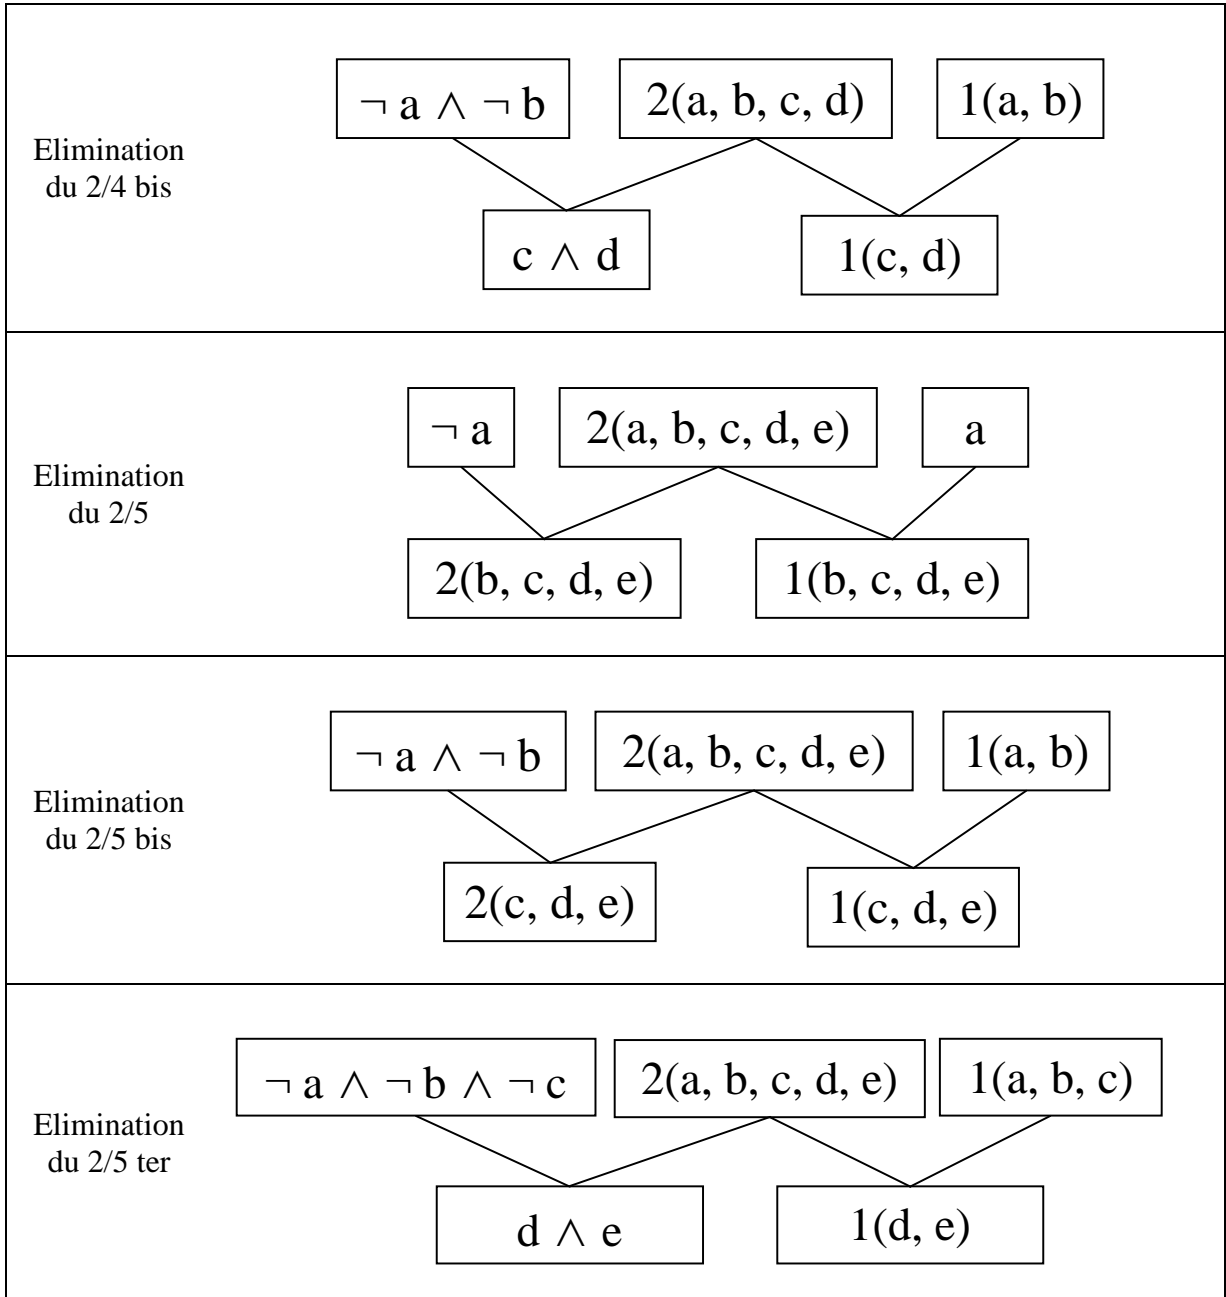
Elimination du 2/4 bis

$\neg a \wedge \neg b$ | 2(a, b, c, d) | 1(a, b)

$c \wedge d$ | 1(c, d)

Elimination du 2/5

$\neg a$ | 2(a, b, c, d, e) | a

2(b, c, d, e) | 1(b, c, d, e)

Elimination du 2/5 bis

$\neg a \wedge \neg b$ | 2(a, b, c, d, e) | 1(a, b)

2(c, d, e) | 1(c, d, e)

Elimination du 2/5 ter

$\neg a \wedge \neg b \wedge \neg c$ | 2(a, b, c, d, e) | 1(a, b, c)

$d \wedge e$ | 1(d, e)